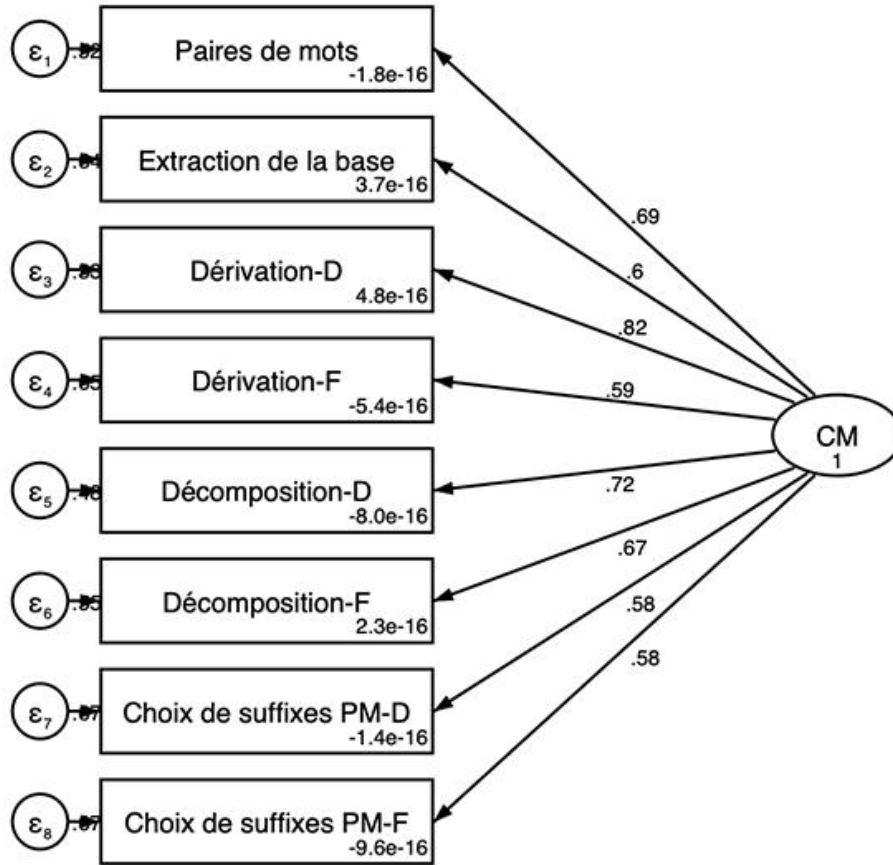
$\varepsilon_1$ .52 Paires de mots -1.8e-16

$\varepsilon_2$ .64 Extraction de la base 3.7e-16

$\varepsilon_3$ .33 Dérivation-D 4.8e-16

$\varepsilon_4$ .65 Dérivation-F -5.4e-16

$\varepsilon_5$ .48 Décomposition-D -8.0e-16

$\varepsilon_6$ .55 Décomposition-F 2.3e-16

$\varepsilon_7$ .67 Choix de suffixes PM-D -1.4e-16

$\varepsilon_8$ .67 Choix de suffixes PM-F -9.6e-16

.69
.6
.82
.59
.72
.67
.58
.58

CM
1